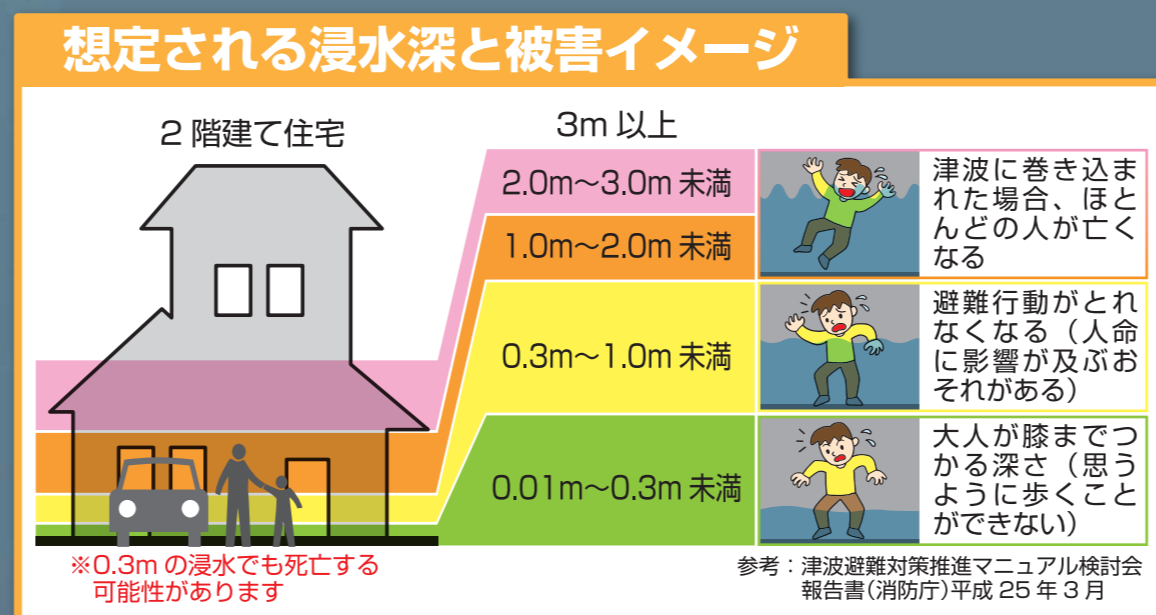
想定される浸水深と被害イメージ

2 階建て住宅

3m 以上

2.0m～3.0m 未満

1.0m～2.0m 未満

津波に巻き込まれた場合、ほとんどの人が亡くなる

0.3m～1.0m 未満

避難行動がとれなくなる（人命に影響が及ぶおそれがある）

0.01m～0.3m 未満

大人が膝までつかる深さ（思うように歩くことができない）

※0.3m の浸水でも死亡する可能性があります

参考：津波避難対策推進マニュアル検討会報告書（消防庁）平成 25 年 3 月